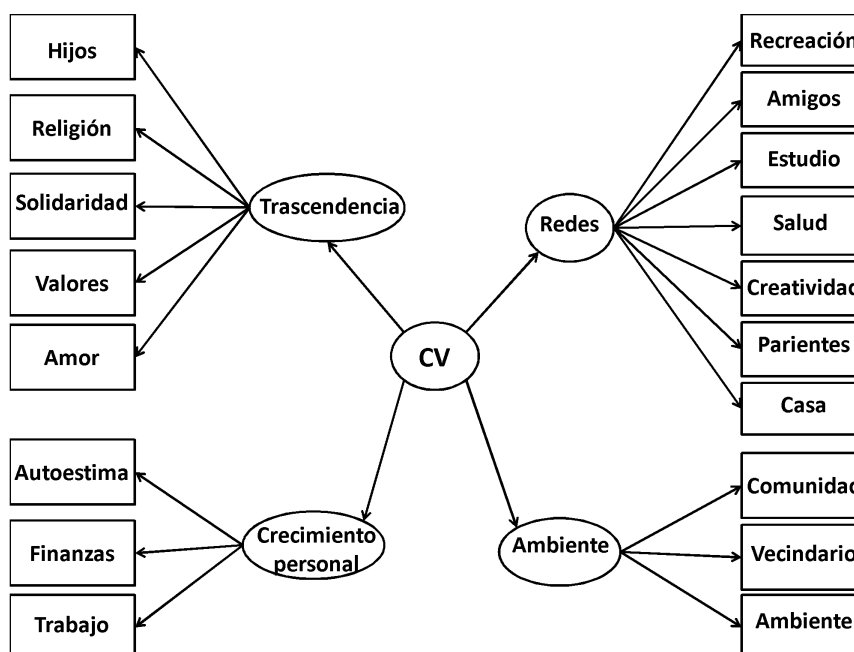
Hijos

Religión

Solidaridad

Valores

Amor

Trascendencia

CV

Redes

Recreación

Amigos

Estudio

Salud

Creatividad

Parientes

Casa

Autoestima

Finanzas

Trabajo

Crecimiento personal

Ambiente

Comunidad

Vecindario

Ambiente